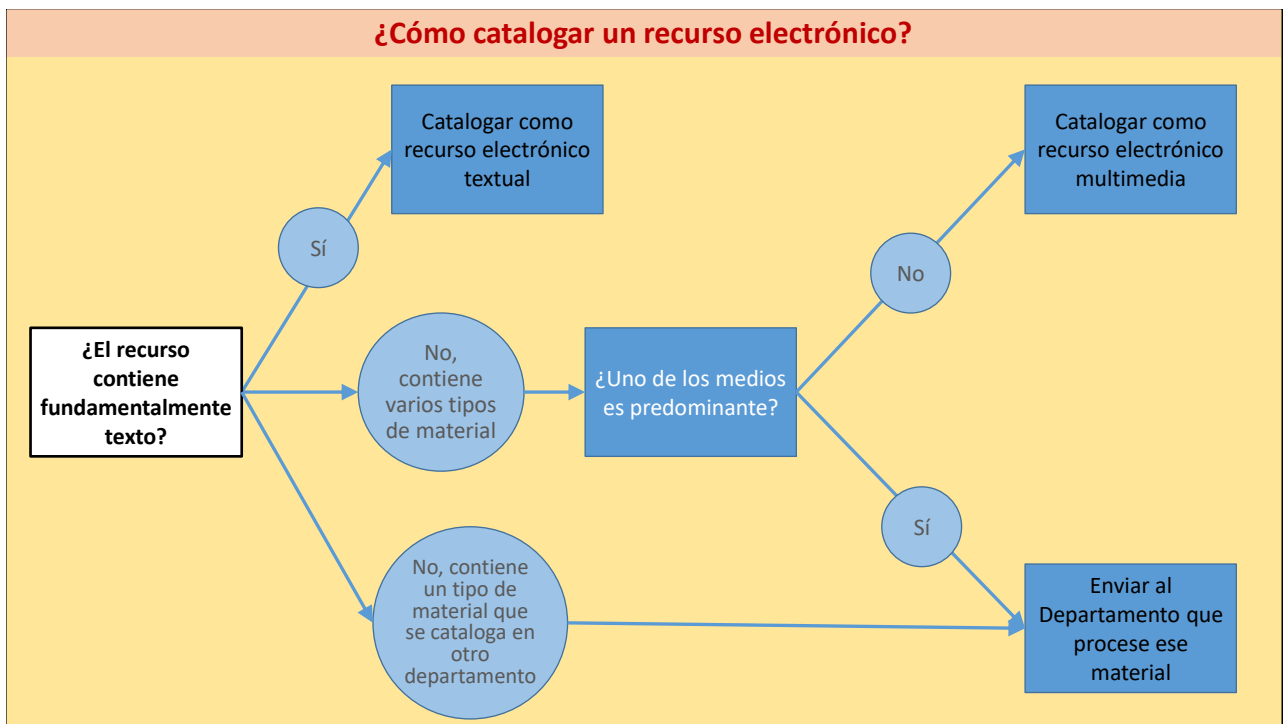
¿Cómo catalogar un recurso electrónico?

¿El recurso contiene fundamentalmente texto?

Sí

Catalogar como recurso electrónico textual

No, contiene varios tipos de material

¿Uno de los medios es predominante?

No

Catalogar como recurso electrónico multimedia

Sí

No, contiene un tipo de material que se cataloga en otro departamento

Enviar al Departamento que procese ese material